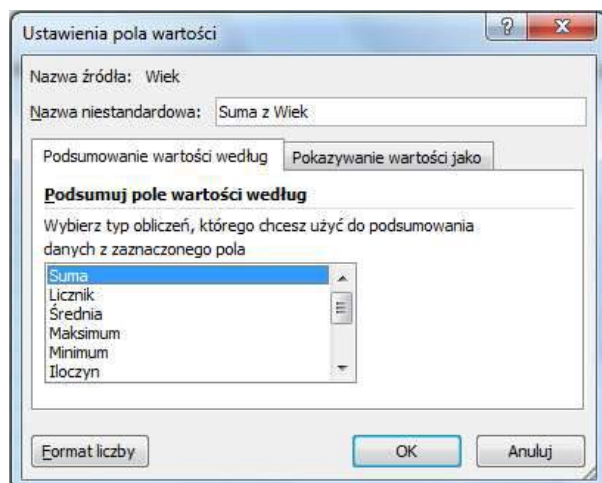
Ustawienia pola wartości

?

X

Nazwa źródła: Wiek

Nazwa niestandardowa: Suma z Wiek

Podsumowanie wartości według

Pokazywanie wartości jako

Podsumuj pole wartości według

Wybierz typ obliczeń, którego chcesz użyć do podsumowania danych z zaznaczonego pola

Suma
Licznik
Średnia
Maksimum
Minimum
Iloczyn

Format liczby

OK

Anuluj